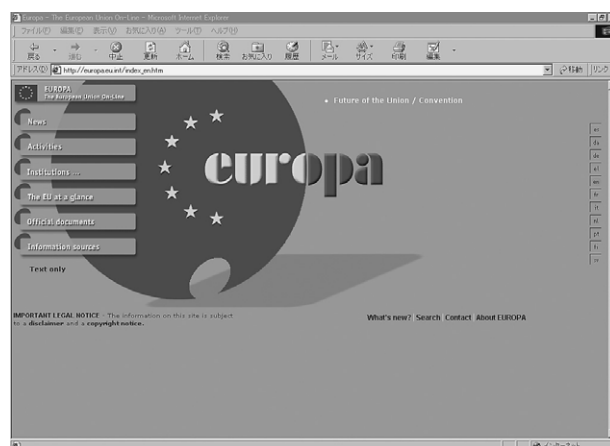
Europa - The European Union On-Line - Microsoft Internet Explorer

ファイル(F) 編集(E) 表示(V) お気に入り(A) ツール(T) ヘルプ(H)

戻る 進む 中止 更新 ホーム 検索 お気に入り 履歴 メール サイズ 印刷 編集

アドレス(D) http://europa.eu.int/index_en.htm

移動 リンク

EUROPA
The European Union On-Line

News

Activities

Institutions ...

The EU at a glance

Official documents

Information sources

Text only

• Future of the Union / Convention

europa

da
de
el
en
es
fr
it
nl
pt
fi
sv

IMPORTANT LEGAL NOTICE - The information on this site is subject to a disclaimer and a copyright notice.

What's new? Search Contact About EUROPA

インターネット